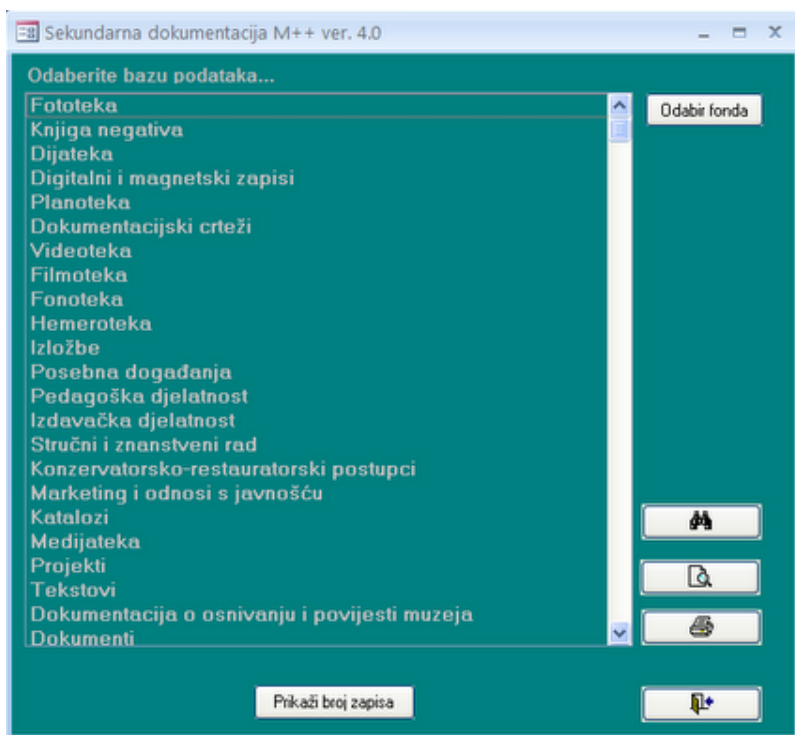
Sekundarna dokumentacija M++ ver. 4.0

Odaberite bazu podataka...

Fototeka
Knjiga negativa
Dijateka
Digitalni i magnetski zapisi
Planoteka
Dokumentacijski crteži
Videoteka
Filmoteka
Fonoteka
Hemeroteka
Izložbe
Posebna događanja
Pedagoška djelatnost
Izdavačka djelatnost
Stručni i znanstveni rad
Konzervatorsko-restauratorski postupci
Marketing i odnosi s javnošću
Katalozi
Medijateka
Projekti
Tekstovi
Dokumentacija o osnivanju i povijesti muzeja
Dokumenti

Odabir fonda

Prikaži broj zapisa